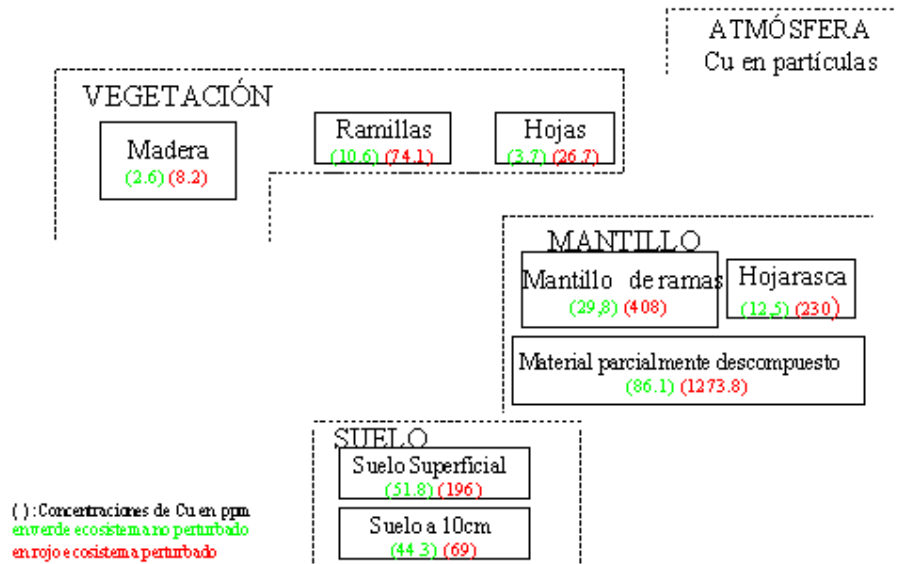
ATMÓSFERA
Cu en partículas

VEGETACIÓN

Madera
(2.6) (8.2)

Ramillas
(10.6) (74.1)

Hojas
(3.7) (26.7)

MANTILLO

Mantillo de ramas
(29,8) (408)

Hojarasca
(12,5) (230)

Material parcialmente descompuesto
(86.1) (1273.8)

SUELO

Suelo Superficial
(51.8) (196)

Suelo a 10cm
(44.3) (69)

( ): Concentraciones de Cu en ppm
en verde ecosistema no perturbado
en rojo ecosistema perturbado